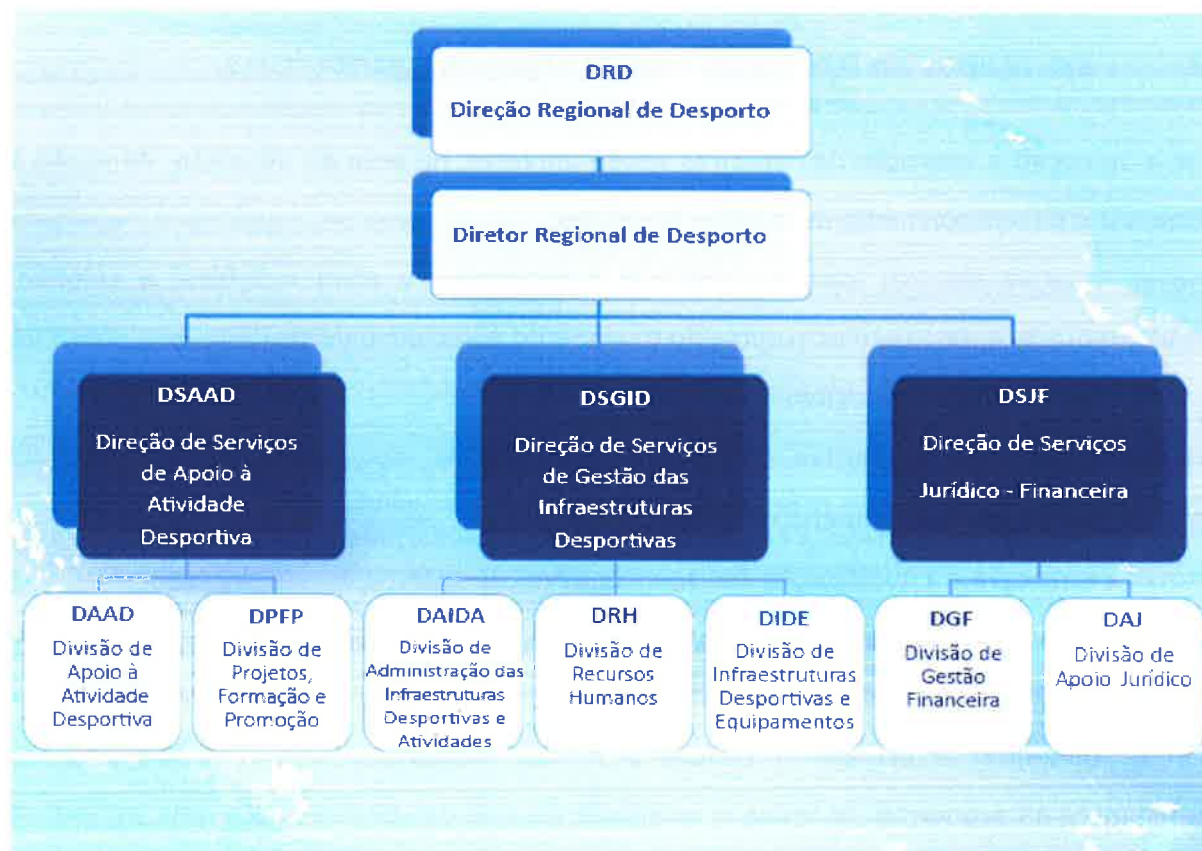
DRD
Direção Regional de Desporto

Diretor Regional de Desporto

DSAAD
Direção de Serviços de Apoio à Atividade Desportiva

DSGID
Direção de Serviços de Gestão das Infraestruturas Desportivas

DSJF
Direção de Serviços Jurídico - Financeira

DAAD
Divisão de Apoio à Atividade Desportiva

DPFP
Divisão de Projetos, Formação e Promoção

DAIDA
Divisão de Administração das Infraestruturas Desportivas e Atividades

DRH
Divisão de Recursos Humanos

DIDE
Divisão de Infraestruturas Desportivas e Equipamentos

DGF
Divisão de Gestão Financeira

DAJ
Divisão de Apoio Jurídico